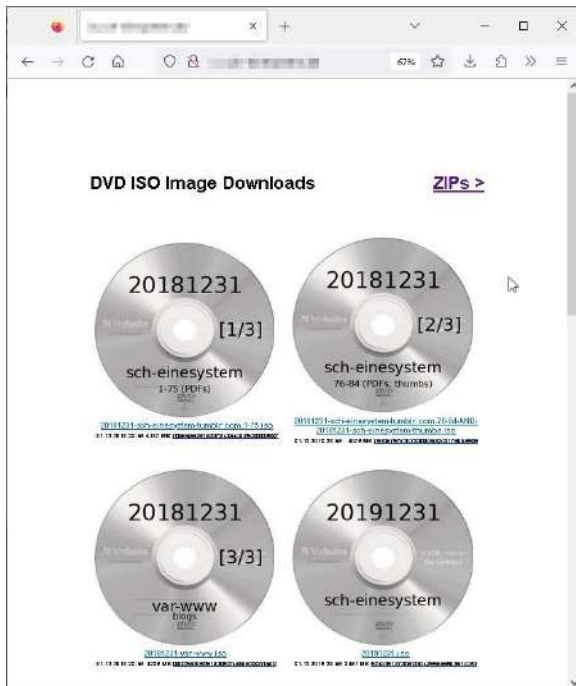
67%

DVD ISO Image Downloads

ZIPs >

20181231

[1/3]

sch-einesystem

1-75 (PDFs)

20181231-sch-einesystem.tumblr.com.1-75.iso

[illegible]

20181231

[2/3]

sch-einesystem

76-84 (PDFs, thumbs)

20181231-sch-einesystem.tumblr.com.76-84-AND-20181231-sch-einesystem-thumbs.iso

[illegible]

20181231

[3/3]

var-www

blogs

20181231-var-www.iso

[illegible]

20191231

sch-einesystem

20191231.iso

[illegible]